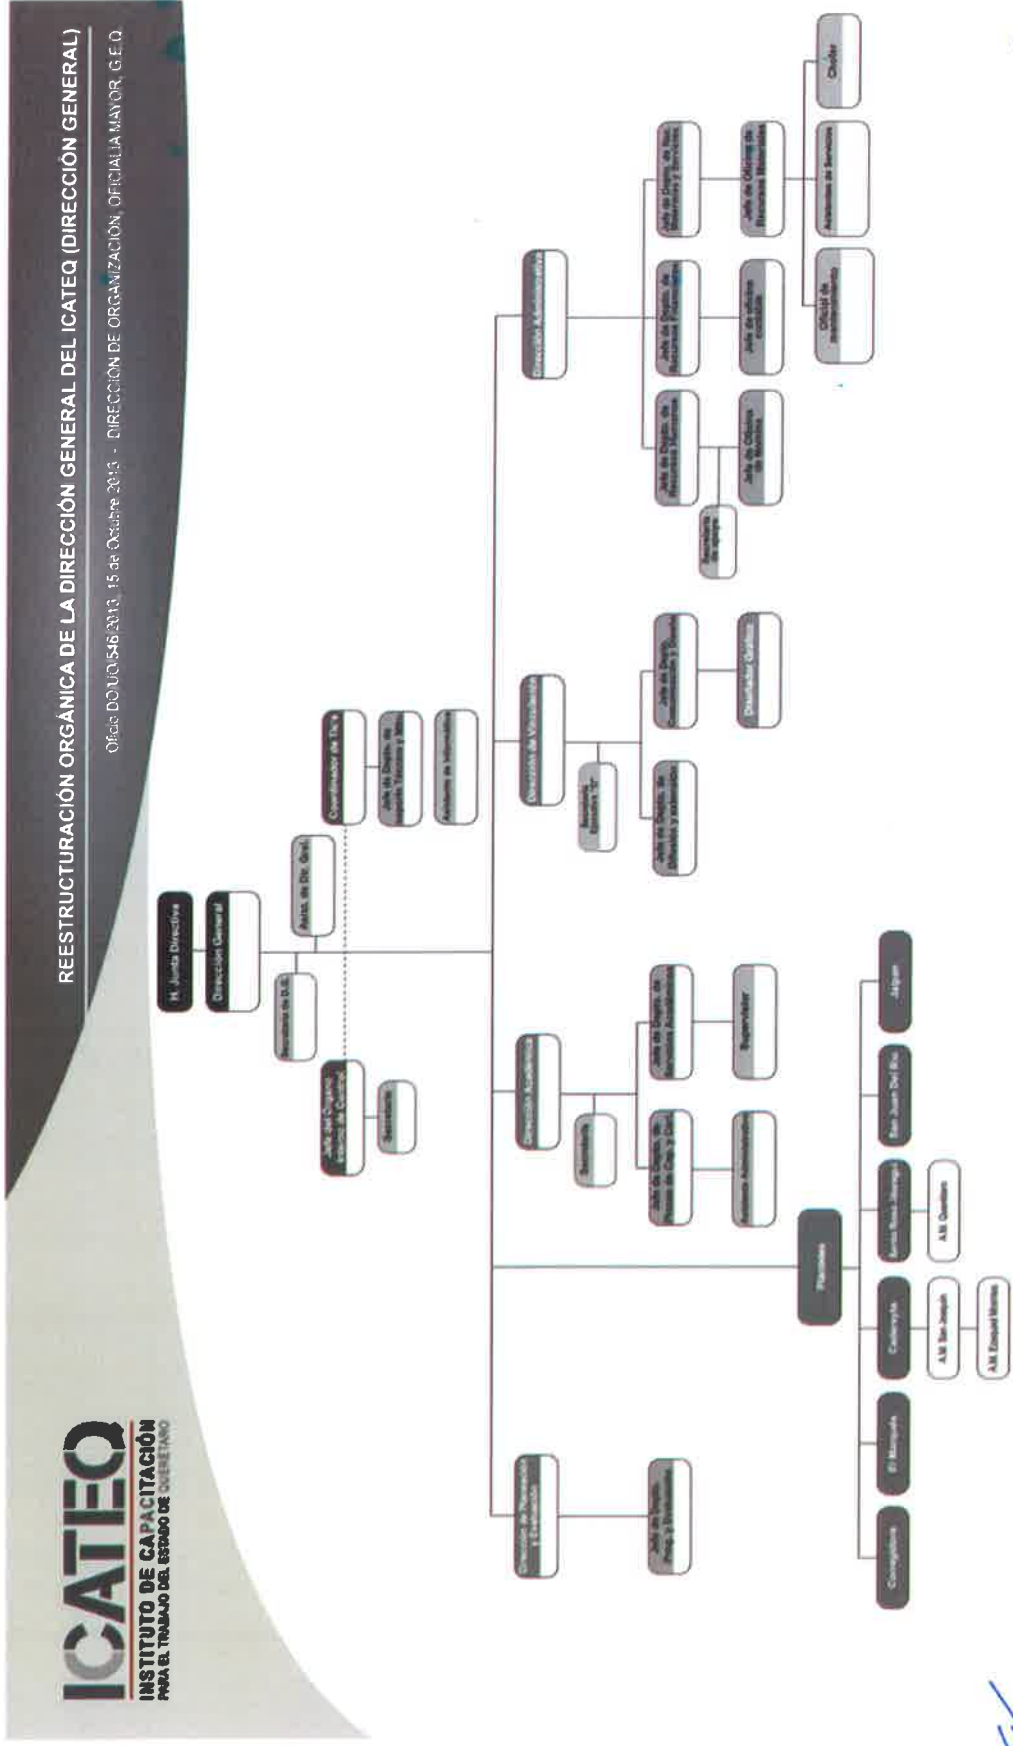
REESTRUCTURACIÓN ORGÁNICA DE LA DIRECCIÓN GENERAL DEL ICATEQ (DIRECCIÓN GENERAL)

Oficio DO/UO/546/2013, 15 de Octubre 2013 - DIRECCIÓN DE ORGANIZACIÓN, OFICIALÍA MAYOR, G.E.Q.

ICATEQ
INSTITUTO DE CAPACITACIÓN
PARA EL TRABAJO DEL ESTADO DE QUERÉTARO

H. Junta Directiva

Dirección General

Secretaria de D.G.

Asist. de Dir. Gral.

Jefe del Órgano Interno de Control

Secretaria

Coordinador de Tic's

Jefe de Depto. de Soporte Técnico y Redes

Analista de Informática

Dirección de Planeación y Evaluación

Jefe de Depto. Prog. y Evaluación

Planteles

Corregidora

El Marqués

Cadereyta

A.M. San Joaquín

A.M. Ezequiel Montes

Santa Rosa Jáuregui

A.M. Querétaro

San Juan Del Río

Jalpan

Dirección Académica

Secretaria

Jefe de Depto. de Planes de Cap. y Diseño

Analista Administrativo

Jefe de Depto. de Asistencia Académica

Supervisor

Dirección de Vinculación

Secretaria Ejecutiva "C"

Jefe de Depto. de Difusión y extensión

Jefe de Depto. de Comunicación y Diseño

Diseñador Gráfico

Dirección Administrativa

Secretaria de apoyo

Jefe de Depto. de Recursos Financieros

Jefe de Oficina de Nóminas

Jefe de Depto. de Recursos Humanos

Jefe de oficina contable

Oficial de mantenimiento

Jefe de Depto. de Rec. Materiales y Servicios

Jefe de Oficina de Recursos Materiales

Asistente de Servicios

Chofer